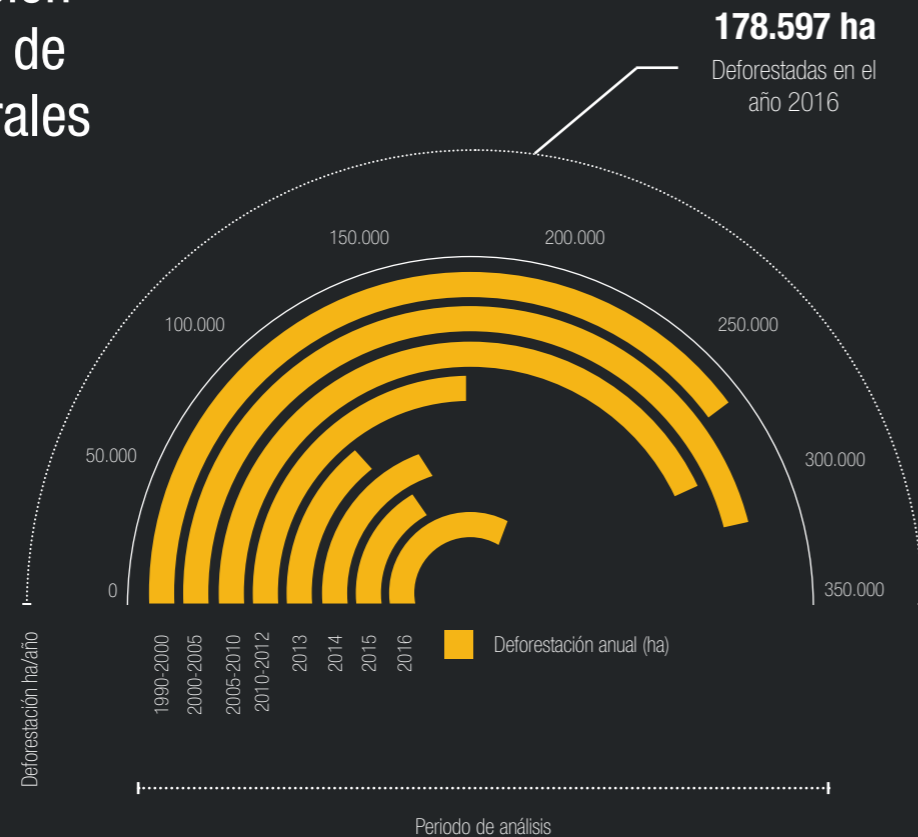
de
rales

178.597 ha
Deforestadas en el año 2016

150.000
200.000
100.000
250.000
50.000
300.000
0
350.000

Deforestación ha/año

1990-2000
2000-2005
2005-2010
2010-2012
2013
2014
2015
2016

Deforestación anual (ha)

Periodo de análisis